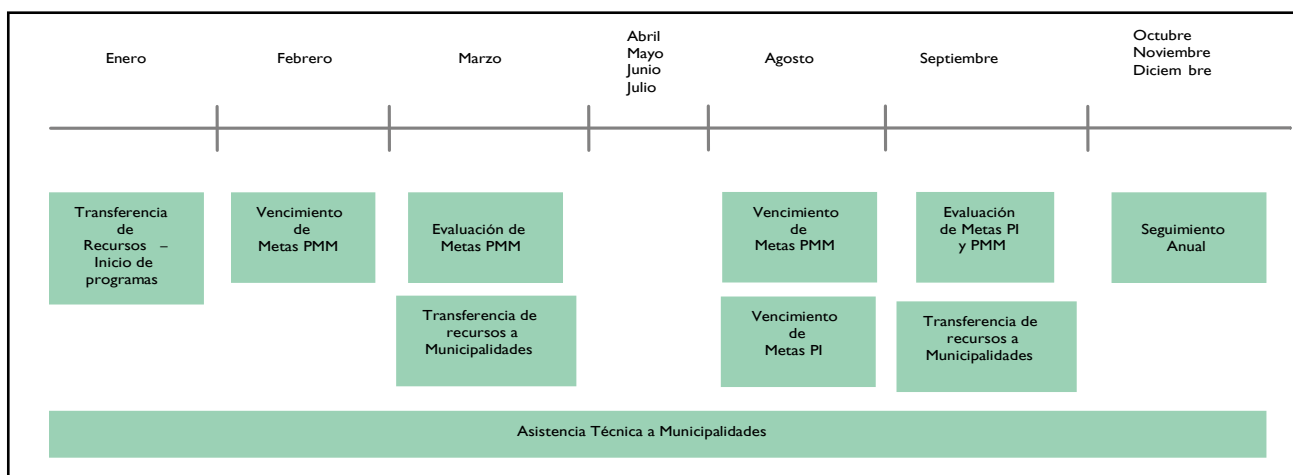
Enero

Febrero

Marzo

Abril
Mayo
Junio
Julio

Agosto

Septiembre

Octubre
Noviembre
Diciem bre

Transferencia de Recursos – Inicio de programas

Vencimiento de Metas PMM

Evaluación de Metas PMM

Transferencia de recursos a Municipalidades

Vencimiento de Metas PMM

Vencimiento de Metas PI

Evaluación de Metas PI y PMM

Transferencia de recursos a Municipalidades

Seguimiento Anual

Asistencia Técnica a Municipalidades